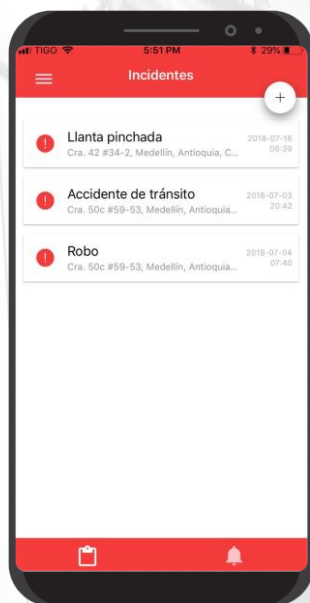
TIGO 5:51 PM 29%

Incidentes

+

Llanta pinchada
Cra. 42 #34-2, Medellín, Antioquia, C...
2018-07-16
06:39

Accidente de tránsito
Cra. 50c #59-53, Medellín, Antioquia...
2018-07-03
20:42

Robo
Cra. 50c #59-53, Medellín, Antioquia...
2018-07-04
07:40